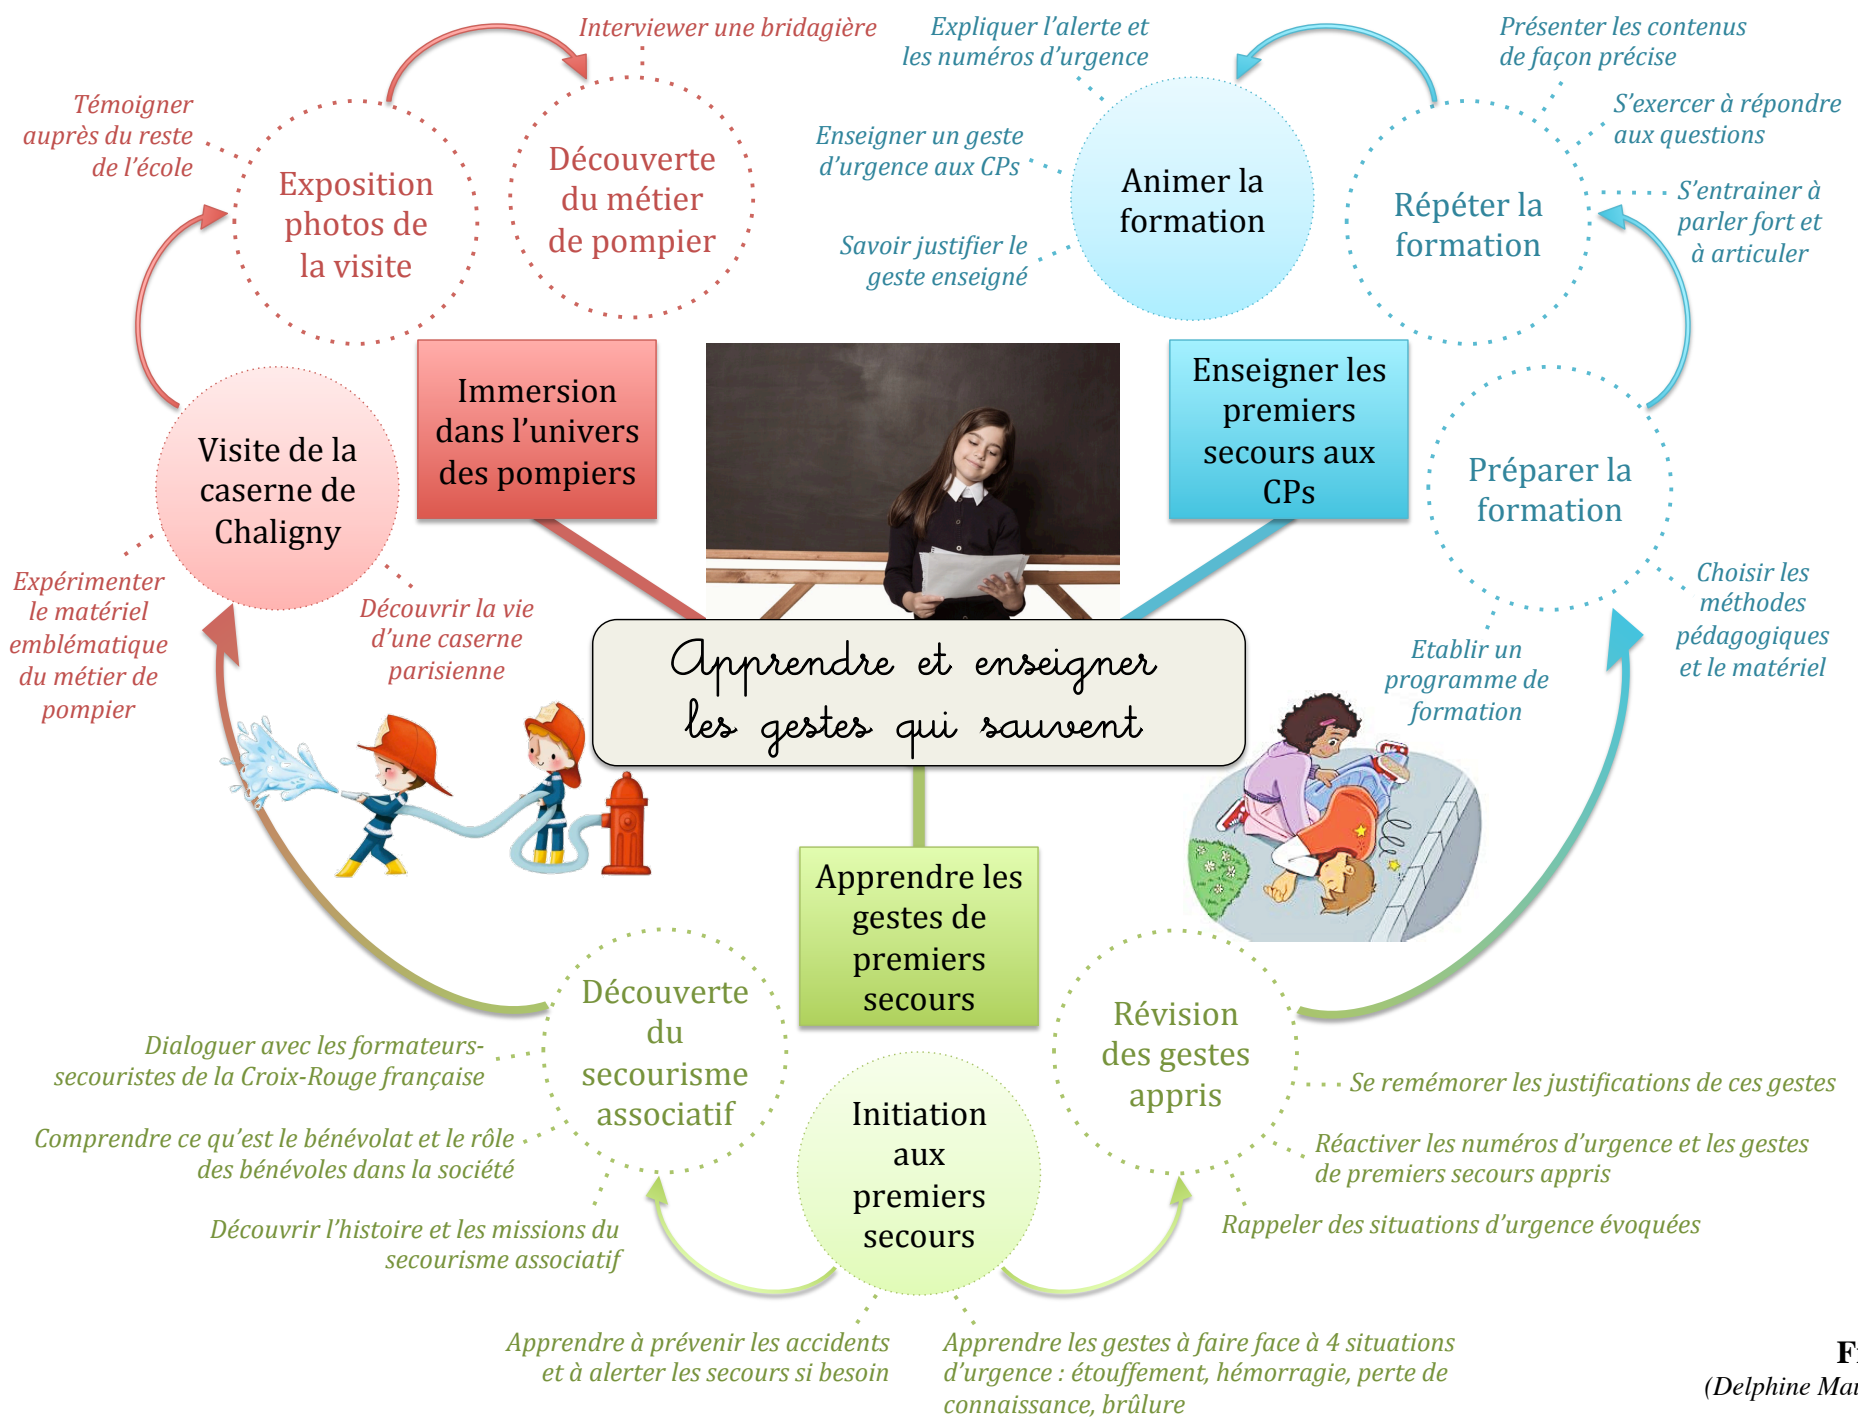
Interviewer une bridagière

Témoigner auprès du reste de l'école

Exposition photos de la visite

Découverte du métier de pompier

Expliquer l'alerte et les numéros d'urgence

Présenter les contenus de façon précise

S'exercer à répondre aux questions

Enseigner un geste d'urgence aux CPs

Animer la formation

Répéter la formation

S'entrainer à parler fort et à articuler

Savoir justifier le geste enseigné

Immersion dans l'univers des pompiers

Enseigner les premiers secours aux CPs

Visite de la caserne de Chaligny

Préparer la formation

Expérimenter le matériel emblématique du métier de pompier

Découvrir la vie d'une caserne parisienne

Choisir les méthodes pédagogiques et le matériel

Etablir un programme de formation

Apprendre et enseigner les gestes qui sauvent

Apprendre les gestes de premiers secours

Découverte du secourisme associatif

Révision des gestes appris

Dialoguer avec les formateurs-secouristes de la Croix-Rouge française

Se remémorer les justifications de ces gestes

Comprendre ce qu'est le bénévolat et le rôle des bénévoles dans la société

Initiation aux premiers secours

Réactiver les numéros d'urgence et les gestes de premiers secours appris

Découvrir l'histoire et les missions du secourisme associatif

Rappeler des situations d'urgence évoquées

Apprendre à prévenir les accidents et à alerter les secours si besoin

Apprendre les gestes à faire face à 4 situations d'urgence : étouffement, hémorragie, perte de connaissance, brûlure

F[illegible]
(Delphine Ma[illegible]